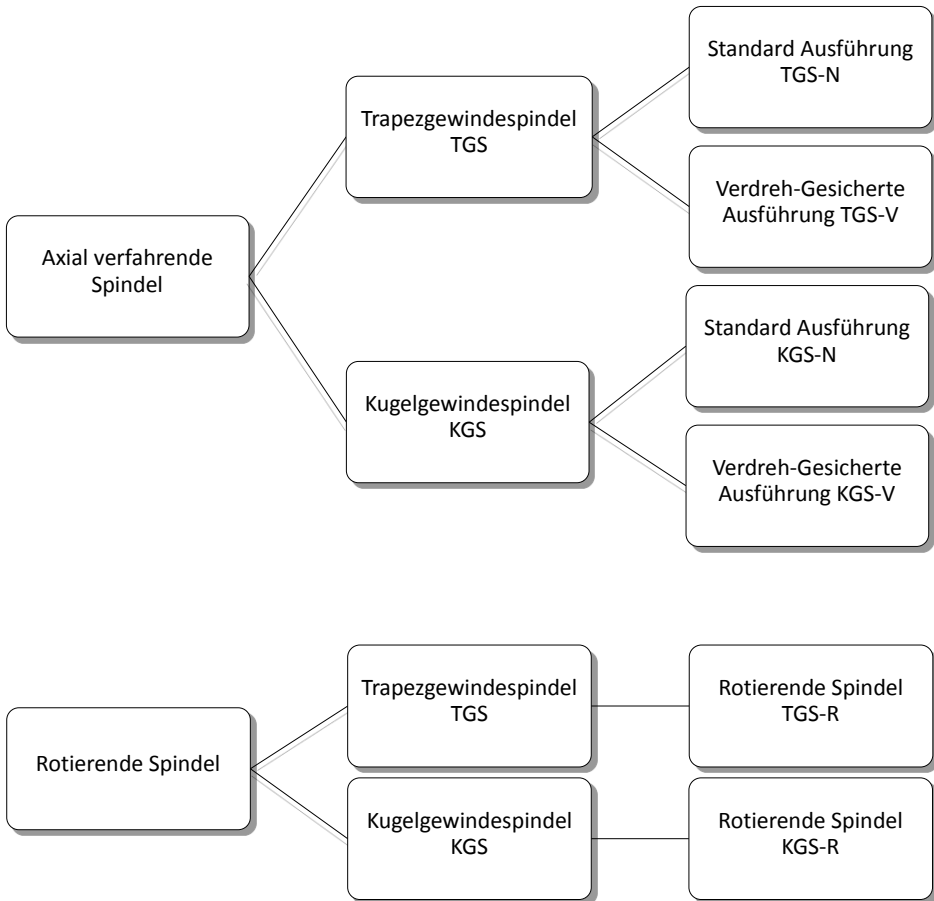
Axial verfahrende Spindel

Trapezgewindespindel TGS

Standard Ausführung TGS-N

Verdreh-Gesicherte Ausführung TGS-V

Kugelgewindespindel KGS

Standard Ausführung KGS-N

Verdreh-Gesicherte Ausführung KGS-V

Rotierende Spindel

Trapezgewindespindel TGS

Rotierende Spindel TGS-R

Kugelgewindespindel KGS

Rotierende Spindel KGS-R